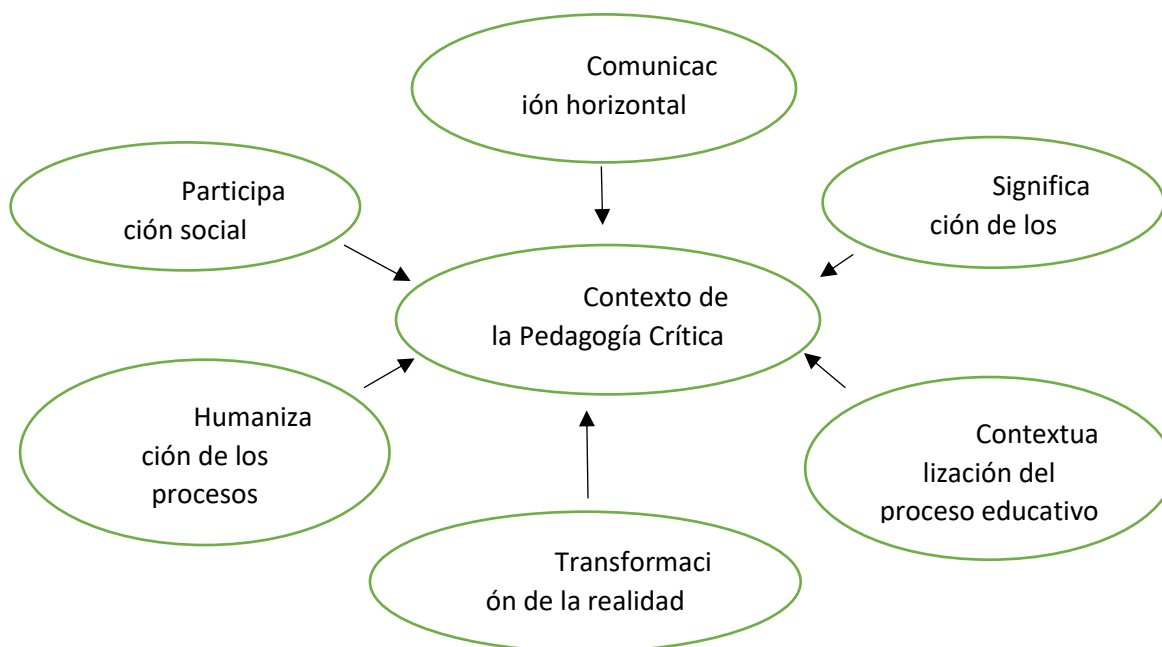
Comunicación horizontal

Participación social

Significación de los

Contexto de la Pedagogía Crítica

Humanización de los procesos

Contextualización del proceso educativo

Transformación de la realidad